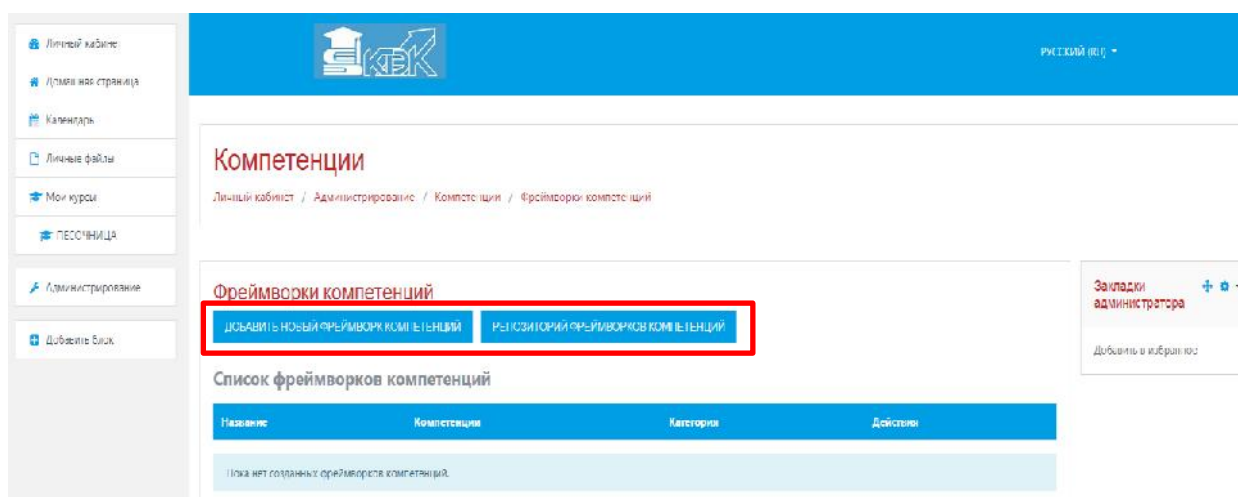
Личный кабинет
Домашняя страница
Календарь
Личные файлы
Мои курсы
ПЕСОЧНИЦА
Администрирование
Добавить блок

КЭК

РУССКИЙ (RU)

Компетенции

Личный кабинет / Администрирование / Компетенции / Фреймворки компетенций

Фреймворки компетенций

ДОБАВИТЬ НОВЫЙ ФРЕЙМВОРК КОМПЕТЕНЦИЙ
РЕПОЗИТОРИЙ ФРЕЙМВОРКОВ КОМПЕТЕНЦИЙ

Список фреймворков компетенций

| Название | Компетенции | Категория | Действия |
|---|---|---|---|
| Пока нет созданных фреймворков компетенций. | | | |

Закладки администратора

Добавить в избранное